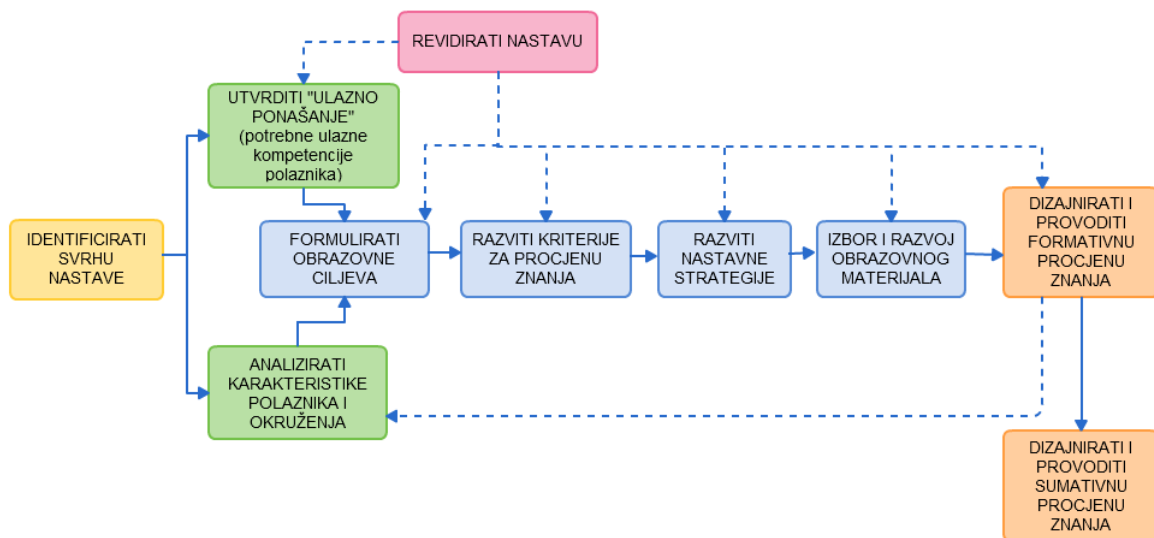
REVIDIRATI NASTAVU

UTVRDITI "ULAZNO PONAŠANJE" (potrebne ulazne kompetencije polaznika)

IDENTIFICIRATI SVRHU NASTAVE

FORMULIRATI OBRAZOVNE CILJEVA

RAZVITI KRITERIJE ZA PROCJENU ZNANJA

RAZVITI NASTAVNE STRATEGIJE

IZBOR I RAZVOJ OBRAZOVNOG MATERIJALA

DIZAJNIRATI I PROVODITI FORMATIVNU PROCJENU ZNANJA

ANALIZIRATI KARAKTERISTIKE POLAZNIKA I OKRUŽENJA

DIZAJNIRATI I PROVODITI SUMATIVNU PROCJENU ZNANJA